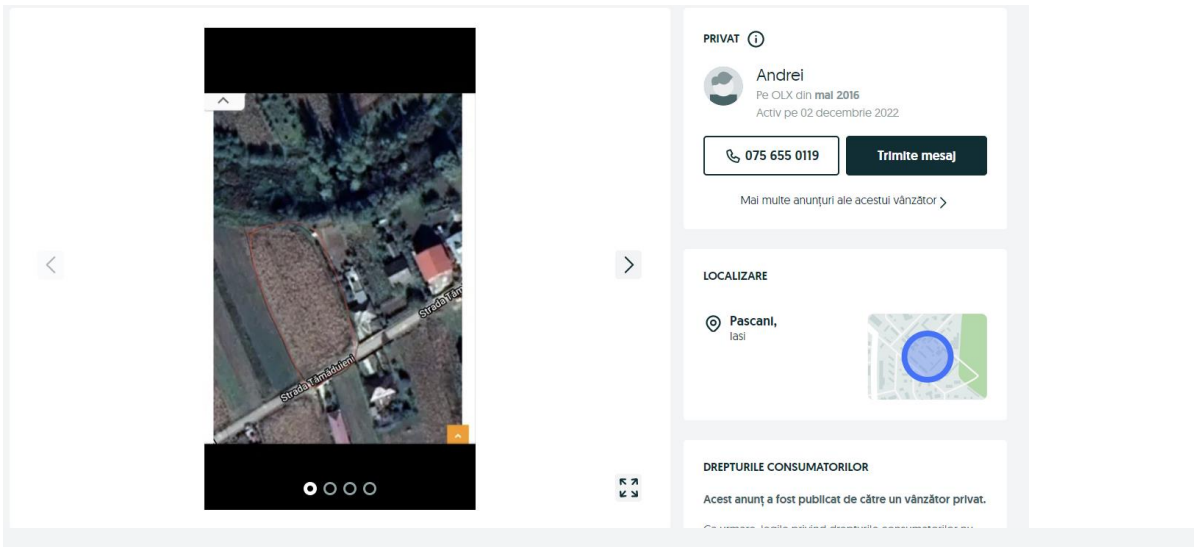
Strada Tămăduieni

Strada Tăm

PRIVAT

Andrei
Pe OLX din mai 2016
Activ pe 02 decembrie 2022

075 655 0119

Trimite mesaj

Mai multe anunțuri ale acestui vânzător

LOCALIZARE

Pascani,
Iasi

DREPTURILE CONSUMATORILOR

Acest anunț a fost publicat de către un vânzător privat.

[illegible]